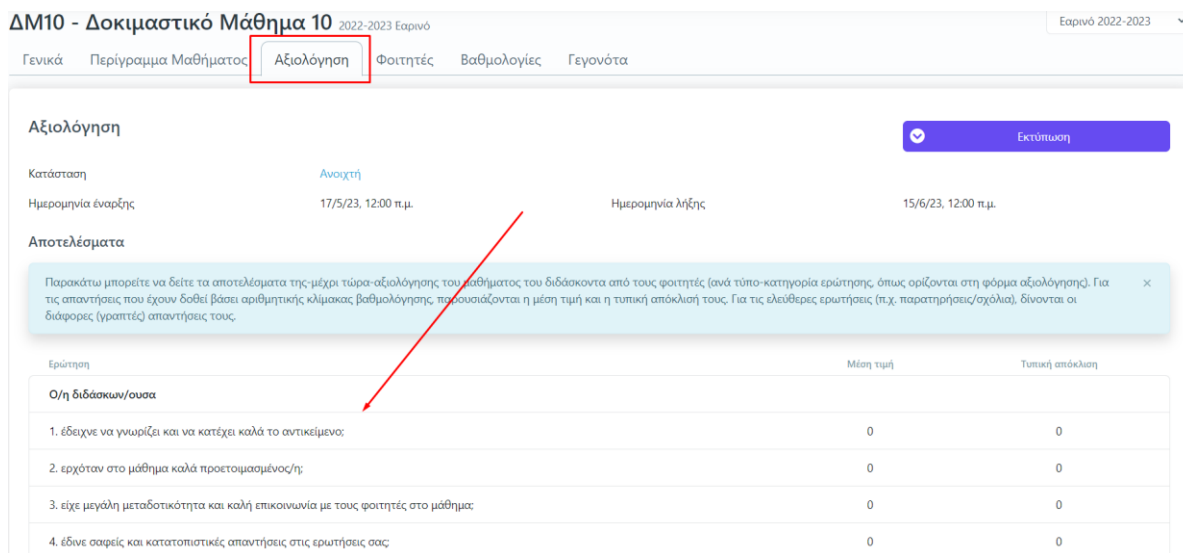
ΔΜ10 - Δοκιμαστικό Μάθημα 10 2022-2023 Εαρινό

Εαρινό 2022-2023

Γενικά Περίγραμμα Μαθήματος Αξιολόγηση Φοιτητές Βαθμολογίες Γεγονότα

Αξιολόγηση

Εκτύπωση

Κατάσταση Ανοιχτή

Ημερομηνία έναρξης 17/5/23, 12:00 π.μ. Ημερομηνία λήξης 15/6/23, 12:00 π.μ.

Αποτελέσματα

Παρακάτω μπορείτε να δείτε τα αποτελέσματα της-μέχρι τώρα-αξιολόγησης του μαθήματος του διδάσκοντα από τους φοιτητές (ανά τύπο-κατηγορία ερώτησης, όπως ορίζονται στη φόρμα αξιολόγησης). Για τις απαντήσεις που έχουν δοθεί βάσει αριθμητικής κλίμακας βαθμολόγησης, παρουσιάζονται η μέση τιμή και η τυπική απόκλισή τους. Για τις ελεύθερες ερωτήσεις (π.χ. παρατηρήσεις/σχόλια), δίνονται οι διάφορες (γραπτές) απαντήσεις τους.

×

| Ερώτηση | Μέση τιμή | Τυπική απόκλιση |
|---|---|---|
| Ο/η διδάσκων/ουσα | | |
| 1. έδειχνε να γνωρίζει και να κατέχει καλά το αντικείμενο; | 0 | 0 |
| 2. ερχόταν στο μάθημα καλά προετοιμασμένος/η; | 0 | 0 |
| 3. είχε μεγάλη μεταδοτικότητα και καλή επικοινωνία με τους φοιτητές στο μάθημα; | 0 | 0 |
| 4. έδινε σαφείς και κατατοπιστικές απαντήσεις στις ερωτήσεις σας; | 0 | 0 |